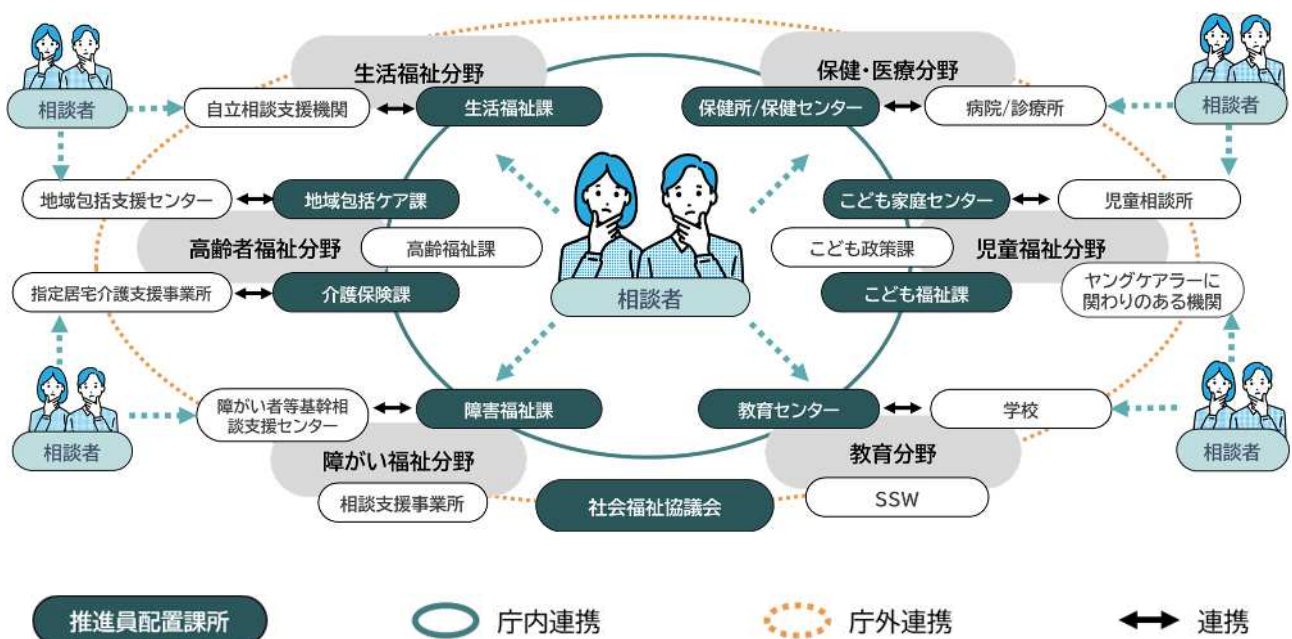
生活福祉分野

保健・医療分野

相談者

自立相談支援機関

生活福祉課

保健所/保健センター

病院/診療所

相談者

地域包括支援センター

地域包括ケア課

こども家庭センター

児童相談所

高齢者福祉分野

高齢福祉課

こども政策課

児童福祉分野

指定居宅介護支援事業所

介護保険課

相談者

こども福祉課

ヤングケアラーに関わりのある機関

障がい者等基幹相談支援センター

障害福祉課

教育センター

学校

相談者

相談者

障がい福祉分野

教育分野

相談支援事業所

社会福祉協議会

SSW

推進員配置課所

庁内連携

庁外連携

連携